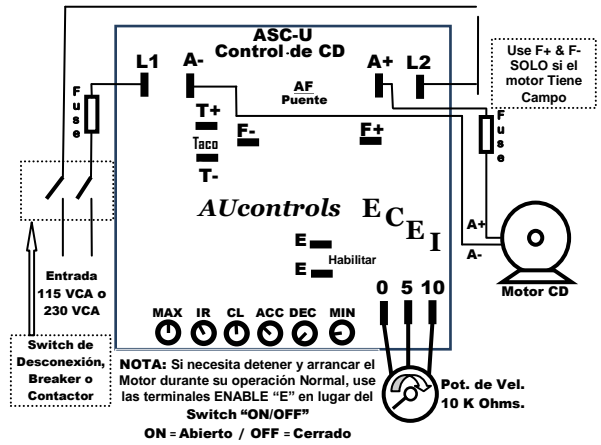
ASC-U
Control de CD

L1
A-
A+
L2

Use F+ & F- SOLO si el motor Tiene Campo

AF
Puente

Fuse

Fuse

T+
Taco
T-
F-
F+

AUcontrols
E C E I

E
E
Habilitar

A+
A-

Motor CD

Entrada 115 VCA o 230 VCA

MAX IR CL ACC DEC MIN

0 5 10

Switch de Desconexión, Breaker o Contactor

NOTA: Si necesita detener y arrancar el Motor durante su operación Normal, use las terminales ENABLE "E" en lugar del Switch "ON/OFF"
ON = Abierto / OFF = Cerrado

Pot. de Vel.
10 K Ohms.